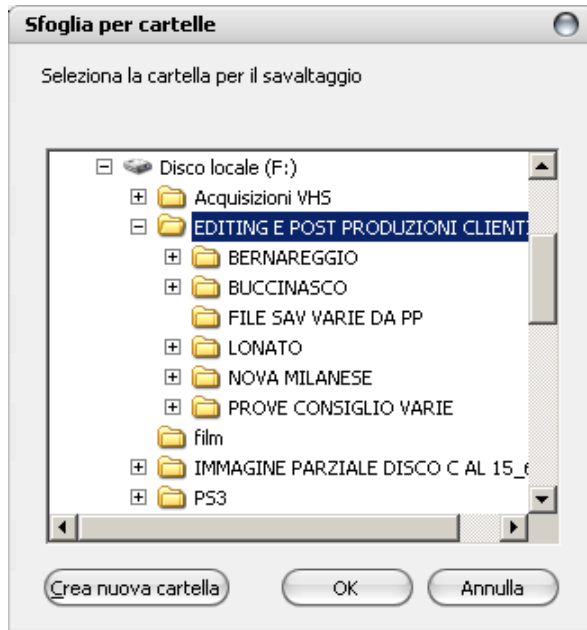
Sfoglia per cartelle

Seleziona la cartella per il savaltaggio

Disco locale (F:)
Acquisizioni VHS
EDITING E POST PRODUZIONI CLIENTI
BERNAREGGIO
BUCCINASCO
FILE SAV VARIE DA PP
LONATO
NOVA MILANESE
PROVE CONSIGLIO VARIE
film
IMMAGINE PARZIALE DISCO C AL 15_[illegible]
PS3

Crea nuova cartella
OK
Annulla